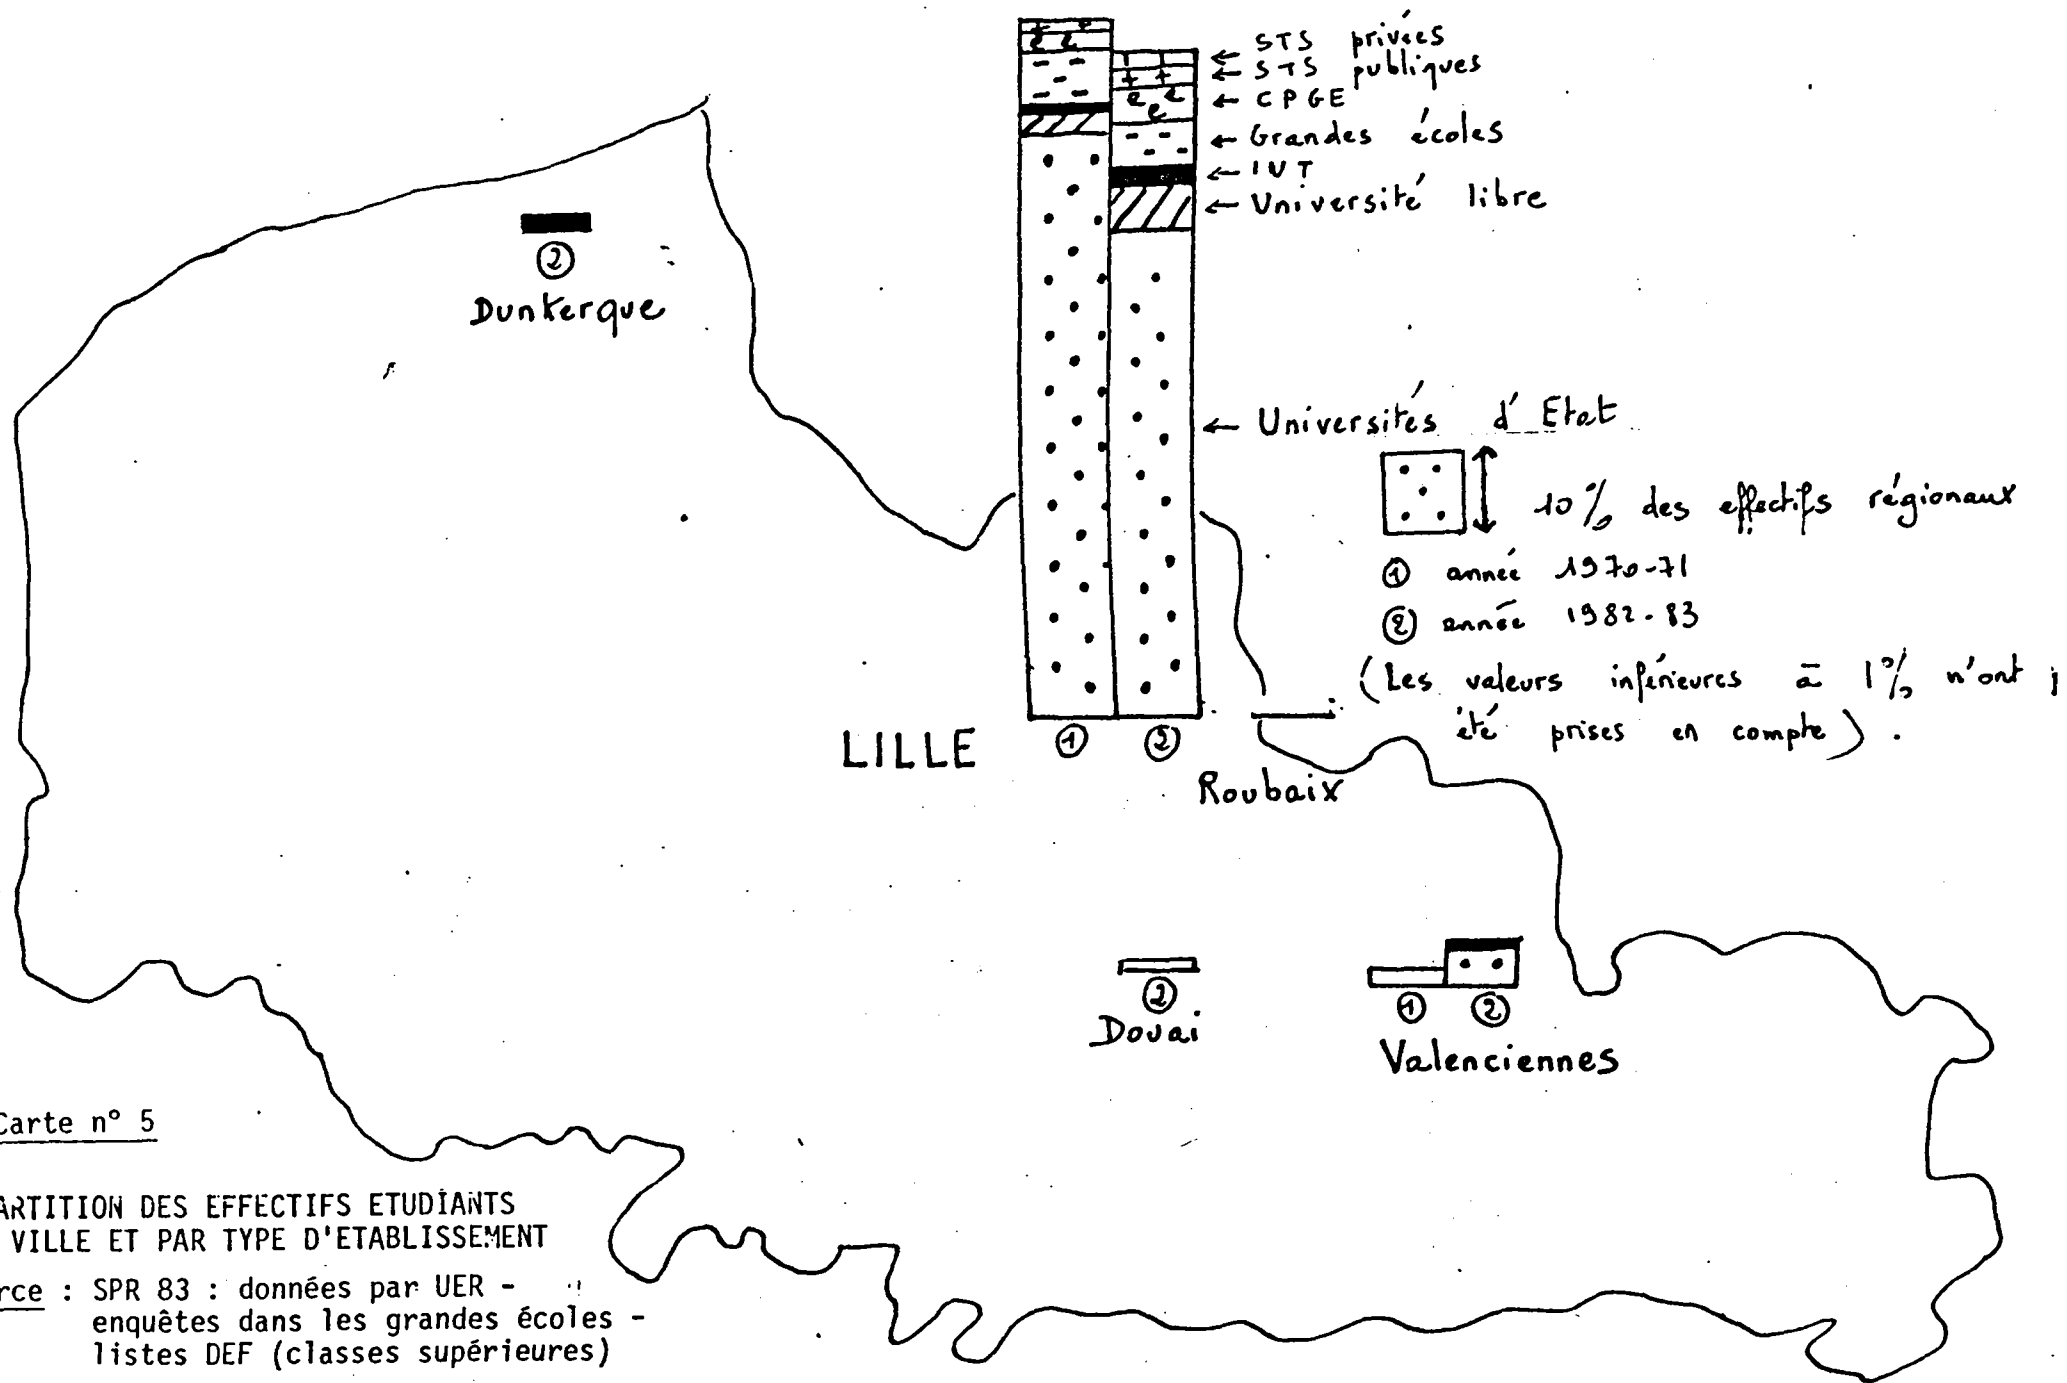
← STS privées
← STS publiques
← CPGE
← Grandes écoles
← IUT
← Université libre

②
Dunkerque

← Universités d'Etat

10 % des effectifs régionaux

① année 1970-71
② année 1982-83
(Les valeurs inférieures à 1% n'ont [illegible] été prises en compte).

LILLE ① ②

Roubaix

②
Douai

① ②
Valenciennes

Carte n° 5

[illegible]ARTITION DES EFFECTIFS ETUDIANTS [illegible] VILLE ET PAR TYPE D'ETABLISSEMENT

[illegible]rce : SPR 83 : données par UER - enquêtes dans les grandes écoles - listes DEF (classes supérieures)